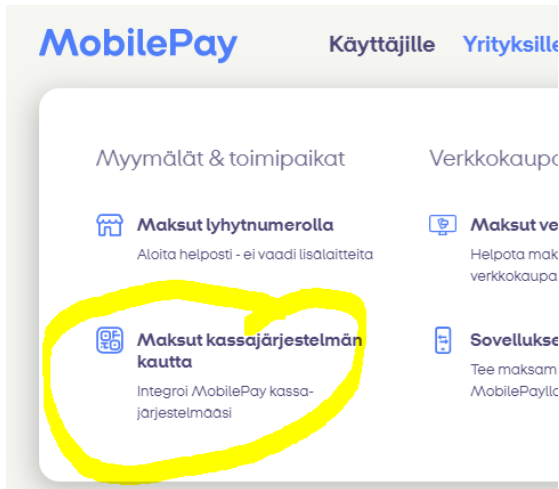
MobilePay

Käyttäjille Yrityksille

Myymälät & toimipaikat

Maksut lyhytnumerolla

Aloita helposti - ei vaadi lisälaitteita

Maksut kassajärjestelmän kautta

Integroi MobilePay kassajärjestelmääsi

Verkkokaupo

Maksut ve

Helpota mak verkkokaupa

Sovelluksе

Tee maksam MobilePayllа